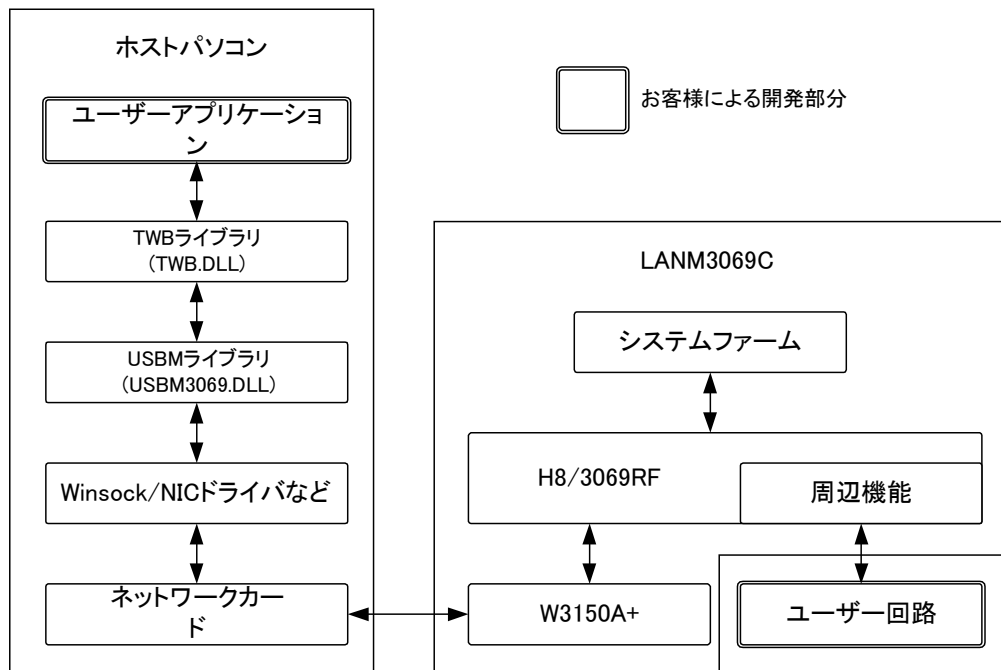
ホストパソコン

お客様による開発部分

ユーザーアプリケーション

TWBライブラリ
(TWB.DLL)

USBMライブラリ
(USBM3069.DLL)

Winsock/NICドライバなど

ネットワークカード

LANM3069C

システムファーム

H8/3069RF

周辺機能

W3150A+

ユーザー回路